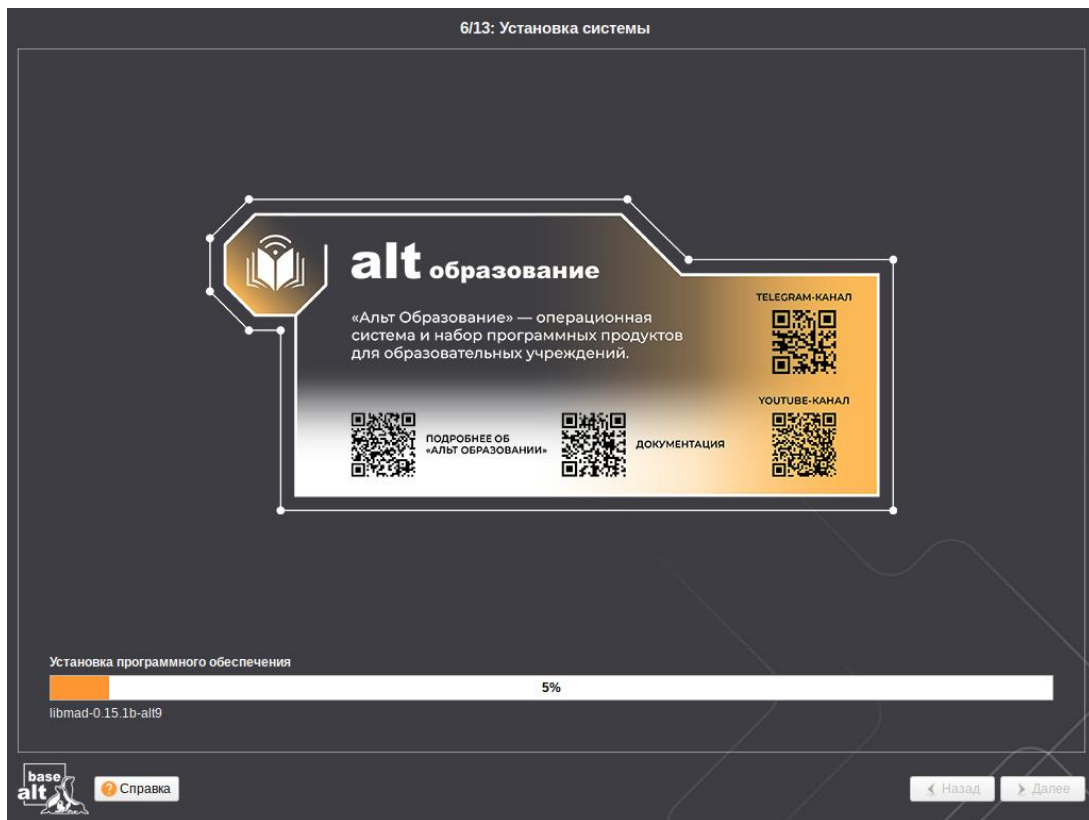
6/13: Установка системы

alt образование

«Альт Образование» — операционная система и набор программных продуктов для образовательных учреждений.

TELEGRAM-КАНАЛ

YOUTUBE-КАНАЛ

ПОДРОБНЕЕ ОБ «АЛЬТ ОБРАЗОВАНИИ»

ДОКУМЕНТАЦИЯ

Установка программного обеспечения

5%

libmad-0.15.1b-alt9

base alt

Справка

Назад

Далее